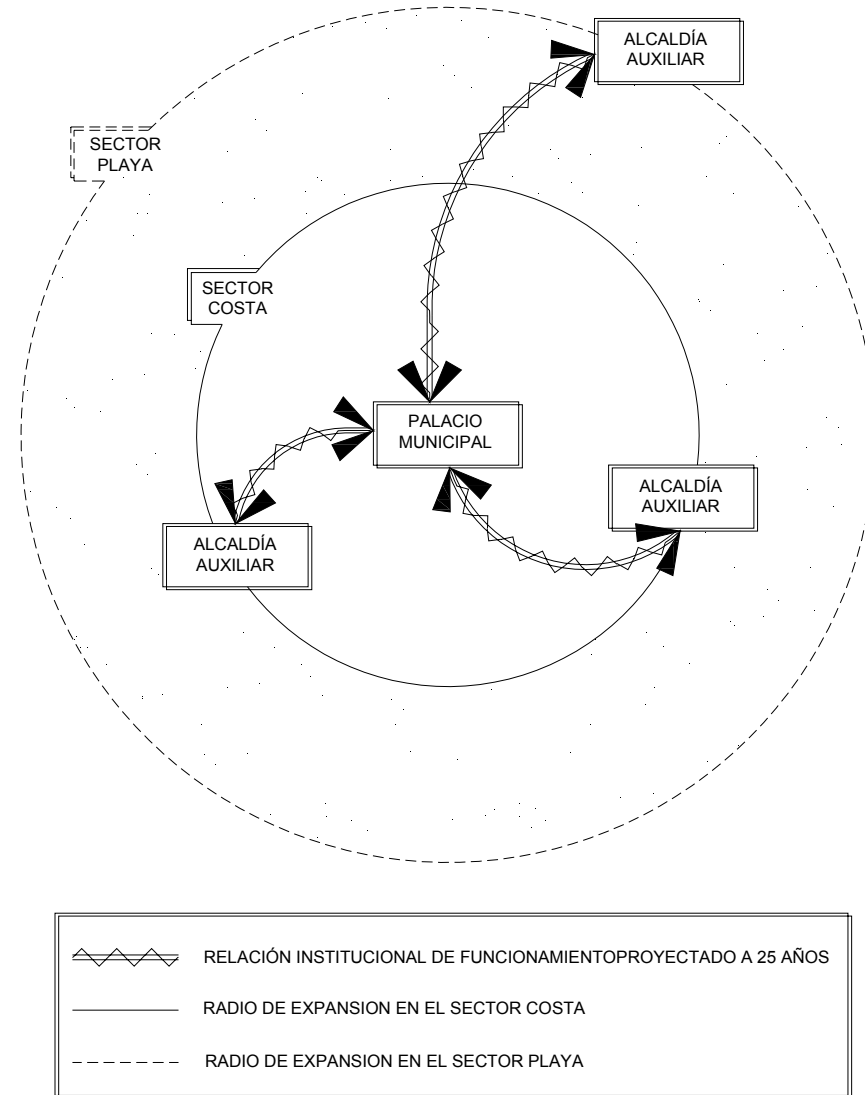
ALCALDÍA AUXILIAR

SECTOR PLAYA

SECTOR COSTA

PALACIO MUNICIPAL

ALCALDÍA AUXILIAR

ALCALDÍA AUXILIAR

RELACIÓN INSTITUCIONAL DE FUNCIONAMIENTOPROYECTADO A 25 AÑOS

RADIO DE EXPANSION EN EL SECTOR COSTA

RADIO DE EXPANSION EN EL SECTOR PLAYA